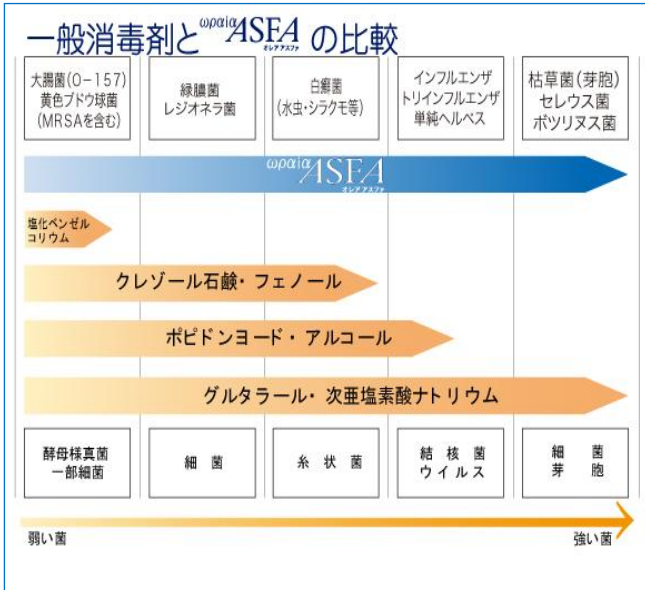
一般消毒剤と ωραια ASEA の比較

大腸菌(O−157)
黄色ブドウ球菌
(MRSAを含む)

緑膿菌
レジオネラ菌

白癬菌
(水虫・シラクモ等)

インフルエンザ
トリインフルエンザ
単純ヘルペス

枯草菌(芽胞)
セレウス菌
ボツリヌス菌

ωραια ASEA
オレアアスファ

塩化ベンゼル
コリウム

クレゾール石鹸・フェノール

ポピドンヨード・アルコール

グルタラール・次亜塩素酸ナトリウム

酵母様真菌
一部細菌

細菌

糸状菌

結核菌
ウイルス

細菌
芽胞

弱い菌

強い菌